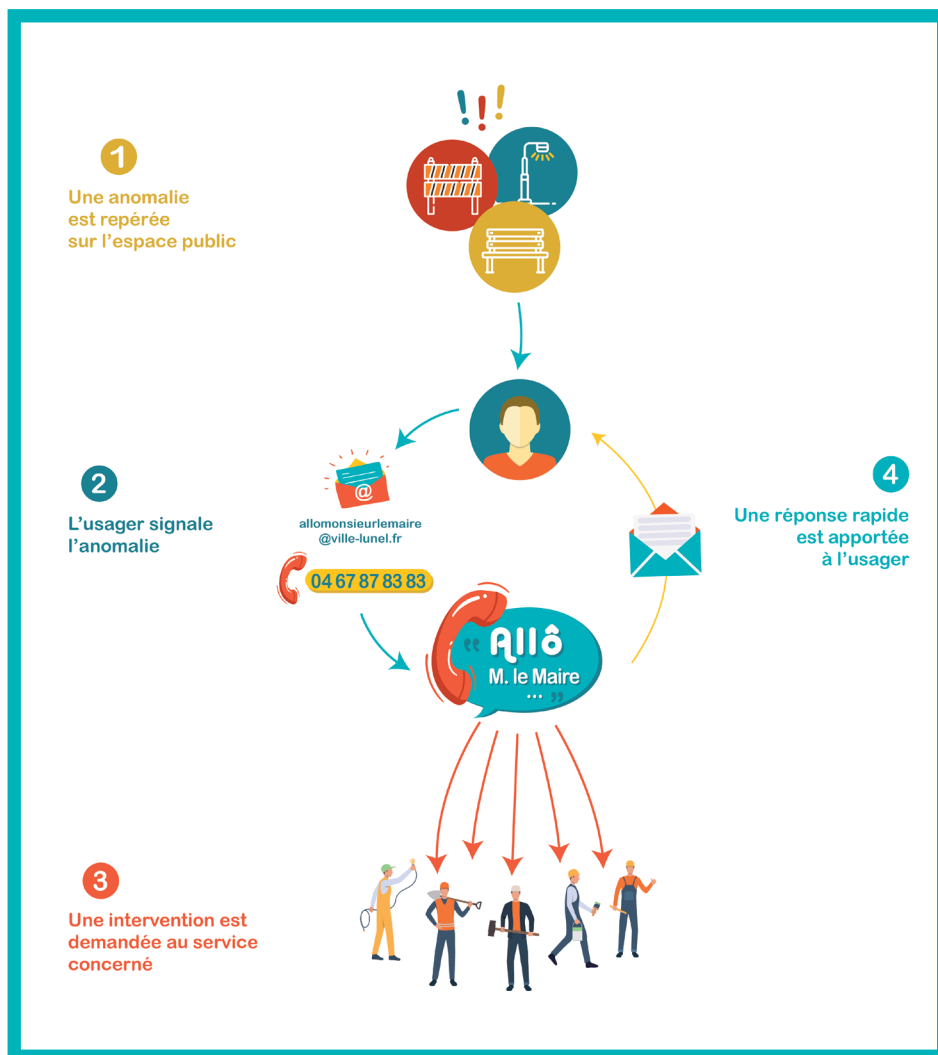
1

Une anomalie est repérée sur l'espace public

2

L'usager signale l'anomalie

allomonsieurlemaire@ville-lunel.fr

04 67 87 83 83

Allô M. le Maire ...

4

Une réponse rapide est apportée à l'usager

3

Une intervention est demandée au service concerné